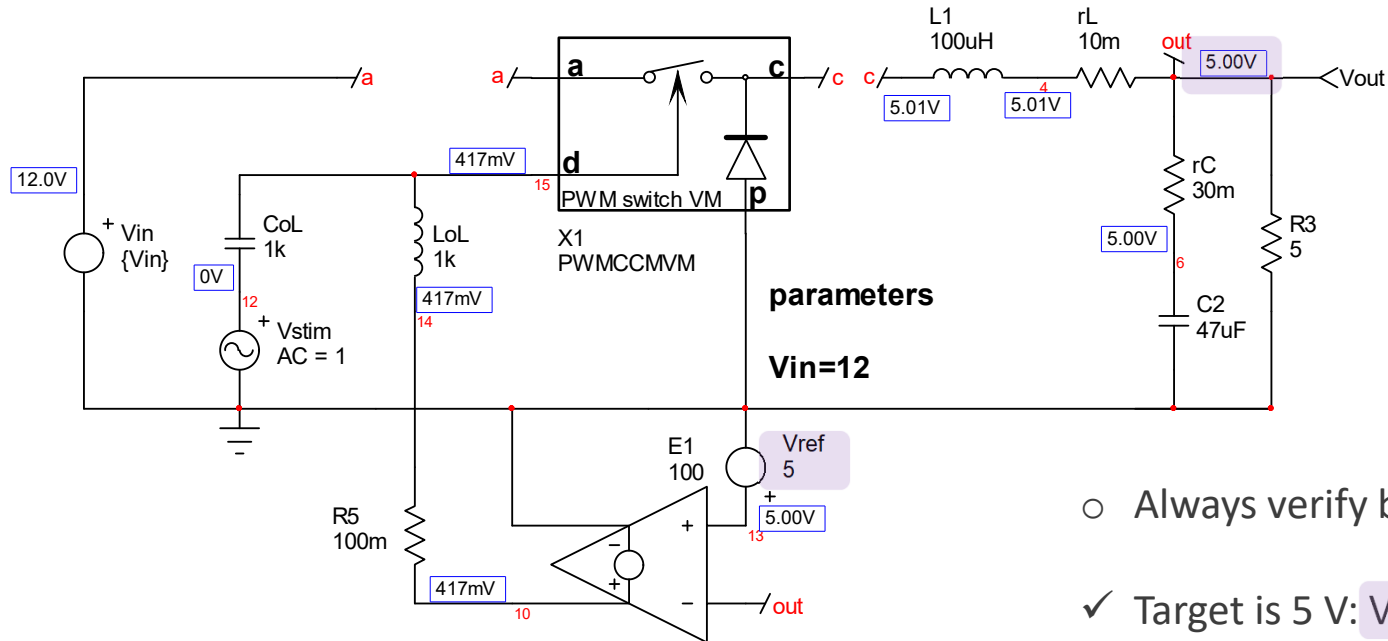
a
a
a
c
c
c
d
p
PWM switch VM
X1
PWMCCMVM
L1
100uH
rL
10m
out
5.00V
Vout
5.01V
4
5.01V
12.0V
417mV
15
+ Vin
{Vin}
CoL
1k
LoL
1k
0V
12
417mV
14
+ Vstim
AC = 1
parameters
Vin=12
rC
30m
5.00V
6
R3
5
C2
47uF
E1
100
Vref
5
+
5.00V
13
R5
100m
417mV
10
out
○ Always verify b
✓ Target is 5 V: V